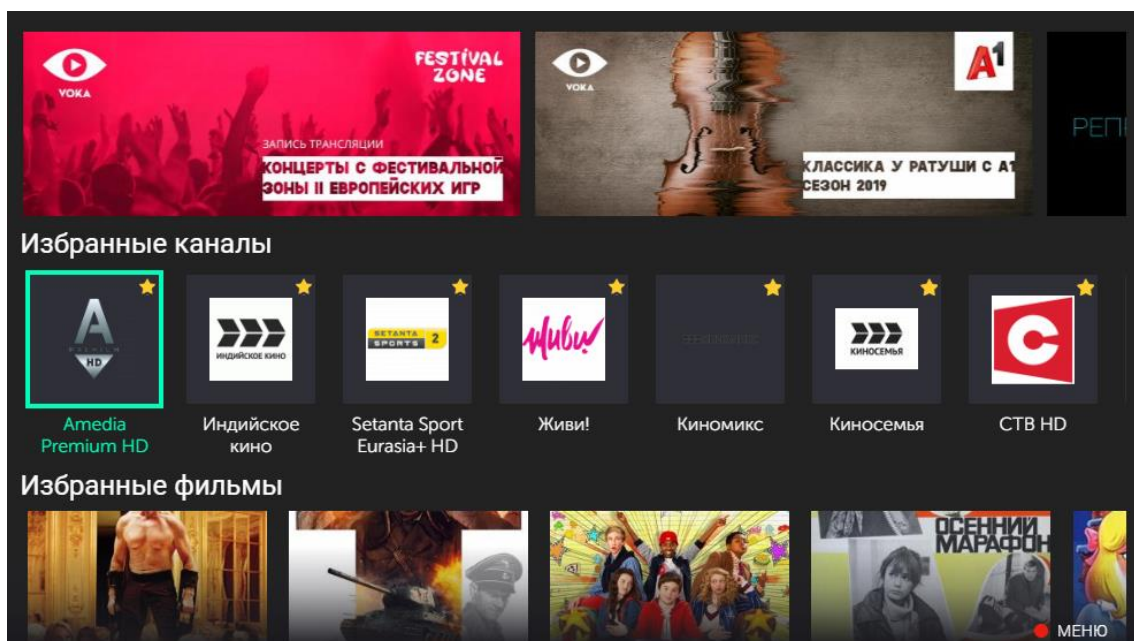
VOKA

FESTIVAL ZONE

ЗАПИСЬ ТРАНСЛЯЦИИ

КОНЦЕРТЫ С ФЕСТИВАЛЬНОЙ ЗОНЫ II ЕВРОПЕЙСКИХ ИГР

VOKA

A1

КЛАССИКА У РАТУШИ С A1 СЕЗОН 2019

РЕП

Избранные каналы

HD

ИНДИЙСКОЕ КИНО

SETANTA SPORTS 2

Живи!

КИНОСЕМЬЯ

Amedia Premium HD

Индийское кино

Setanta Sport Eurasia+ HD

Живи!

Киномикс

Киносемья

СТВ HD

Избранные фильмы

ОСЕННИЙ МАРАФОН

МЕНЮ